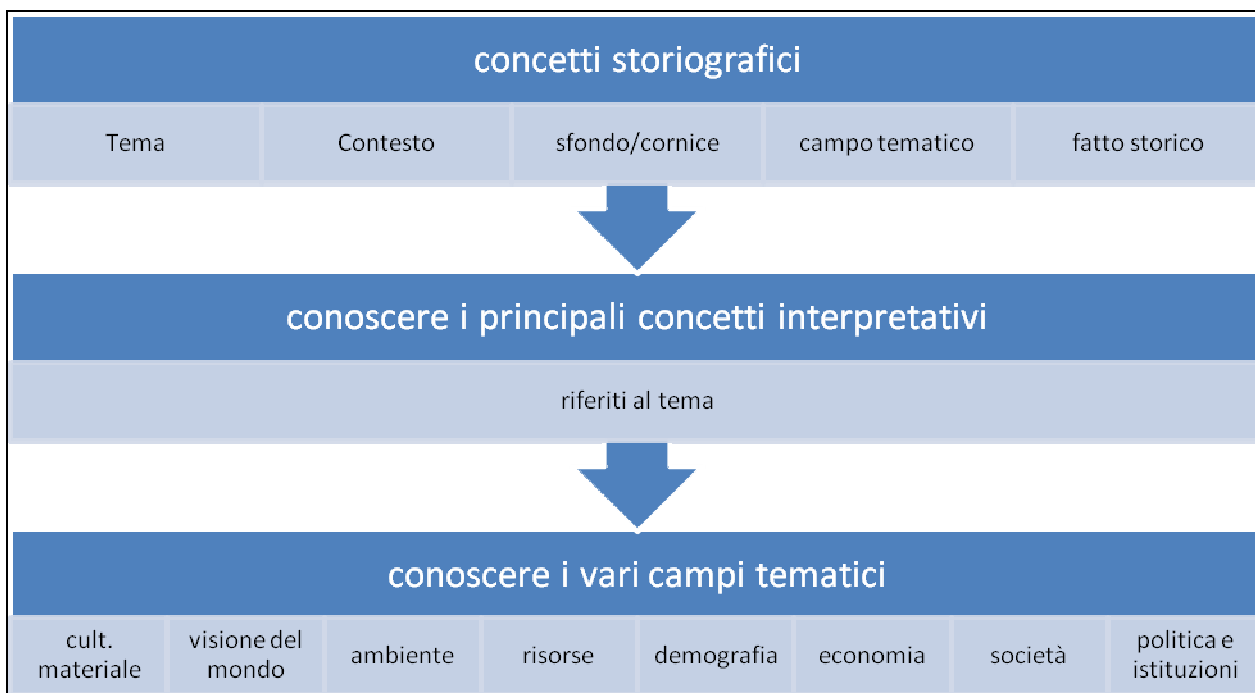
concetti storiografici

Tema

Contesto

sfondo/cornice

campo tematico

fatto storico

conoscere i principali concetti interpretativi

riferiti al tema

conoscere i vari campi tematici

cult. materiale

visione del mondo

ambiente

risorse

demografia

economia

società

politica e istituzioni